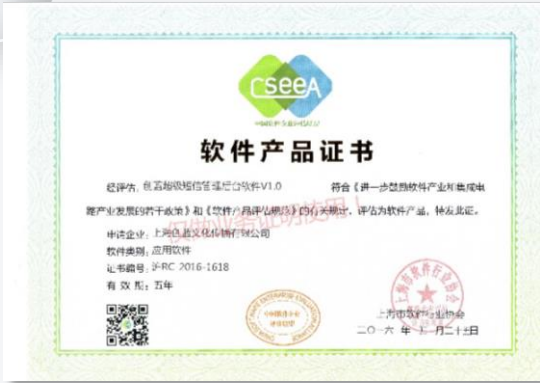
cseeA

中国软件行业协会

软件产品证书

经评定，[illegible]短信管理平台软件V1.0 符合《进一步鼓励软件产业和集成电路产业发展的若干政策》和《软件产品评估规范》的有关规定，评定为软件产品，特发此证。

申请企业：上海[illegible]文化传播有限公司

软件类别：应用软件

证书编号：沪RC-2016-1618

有效期：五年

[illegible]

上海市软件行业协会

上海市软件行业协会

二〇一六年十一月二十日